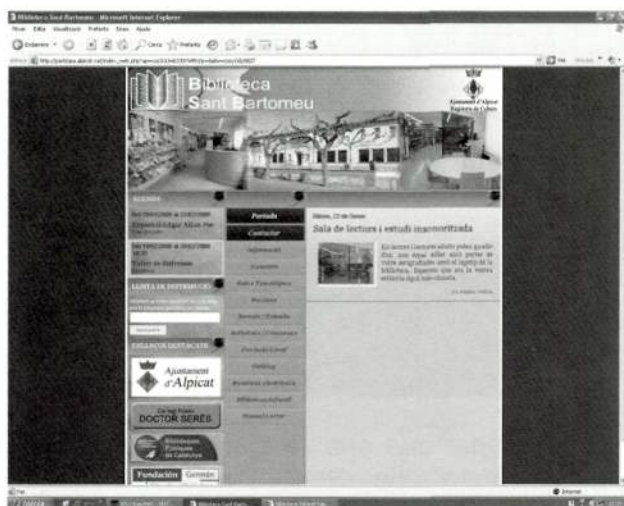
Biblioteca Sant Bartomeu - Microsoft Internet Explorer

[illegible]

Biblioteca Sant Bartomeu

Ajuntament d'Alpicat

AGENDA

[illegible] Exposició Alpicat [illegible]

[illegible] Taller de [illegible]

LLISTA DE DISTRIBUCIÓ

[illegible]

ENLLAÇOS DESTACATS

Ajuntament d'Alpicat

DOCTOR SERÈS

Biblioteques Públiques de Catalunya

Fundació

Portada

Contactar

Informació

Activitats

Fons Especial

Horaris

Serveis

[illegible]

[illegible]

Catàleg

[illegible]

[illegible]

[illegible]

Sala de lectures i estudi insonoritzada

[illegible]

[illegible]